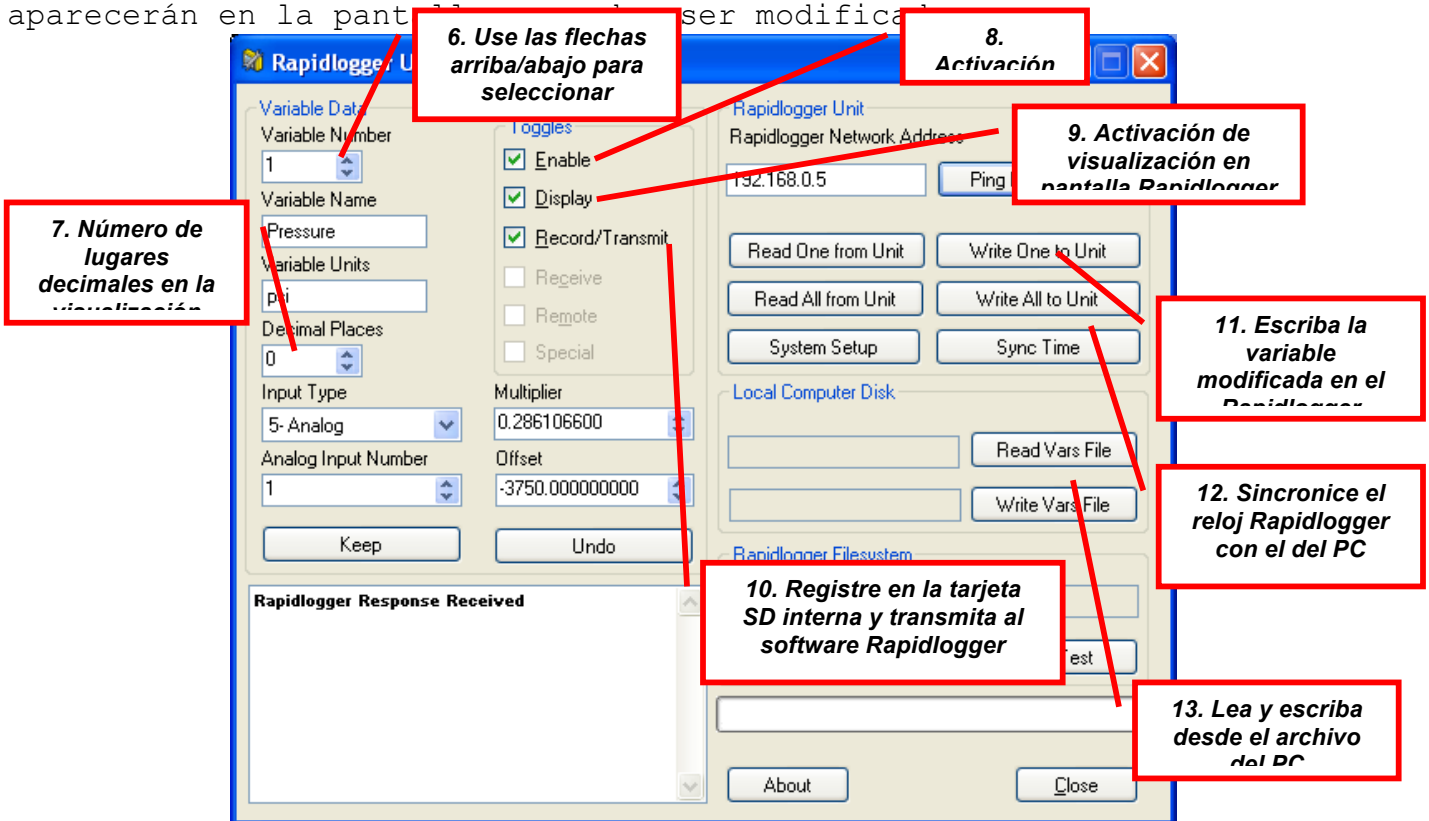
aparecerán en la pant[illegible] ser modifica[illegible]

6. Use las flechas arriba/abajo para seleccionar

8. Activación

Rapidlogger U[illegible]

Variable Data
Variable Number
1
Variable Name
Pressure
Variable Units
psi
Decimal Places
0
Input Type
5- Analog
Analog Input Number
1
Keep

Toggles
Enable
Display
Record/Transmit
Receive
Remote
Special
Multiplier
0.286106600
Offset
-3750.000000000
Undo

7. Número de lugares decimales en la visualización

Rapidlogger Unit
Rapidlogger Network Address
192.168.0.5
Ping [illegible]

9. Activación de visualización en pantalla Rapidlogger

Read One from Unit
Write One to Unit
Read All from Unit
Write All to Unit
System Setup
Sync Time

11. Escriba la variable modificada en el Rapidlogger

Local Computer Disk
Read Vars File
Write Vars File

12. Sincronice el reloj Rapidlogger con el del PC

Rapidlogger Filesystem

Rapidlogger Response Received

10. Registre en la tarjeta SD interna y transmita al software Rapidlogger

Test

13. Lea y escriba desde el archivo del PC

About
Close